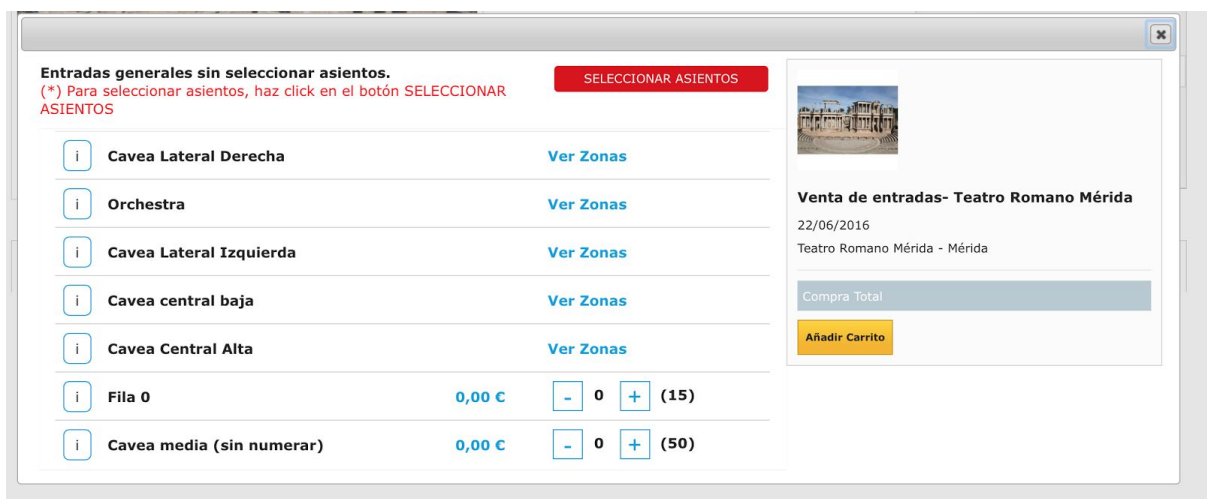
Entradas generales sin seleccionar asientos.
(*) Para seleccionar asientos, haz click en el botón SELECCIONAR ASIENTOS

SELECCIONAR ASIENTOS

i Cavea Lateral Derecha Ver Zonas
i Orchestra Ver Zonas
i Cavea Lateral Izquierda Ver Zonas
i Cavea central baja Ver Zonas
i Cavea Central Alta Ver Zonas
i Fila 0 0,00 € - 0 + (15)
i Cavea media (sin numerar) 0,00 € - 0 + (50)

Venta de entradas- Teatro Romano Mérida
22/06/2016
Teatro Romano Mérida - Mérida

Compra Total

Añadir Carrito